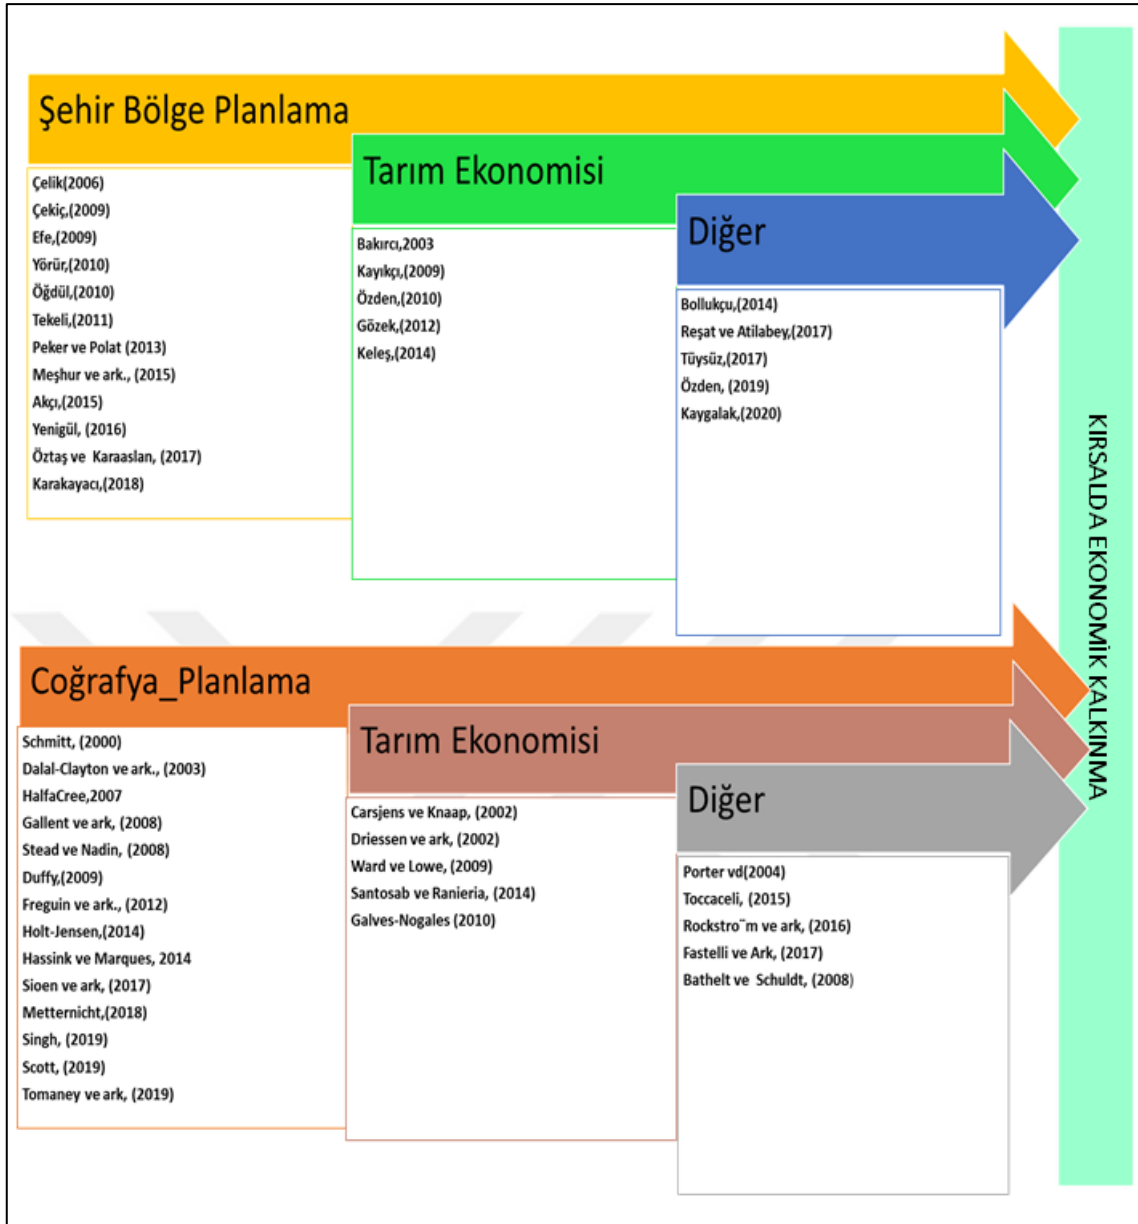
Şehir Bölge Planlama

Çelik(2006)
Çekiç,(2009)
Efe,(2009)
Yörür,(2010)
Öğdül,(2010)
Tekeli,(2011)
Peker ve Polat (2013)
Meşhur ve ark., (2015)
Akçı,(2015)
Yenigül, (2016)
Öztaş ve Karaaslan, (2017)
Karakayacı,(2018)

Tarım Ekonomisi

Bakırcı,2003
Kayıkçı,(2009)
Özden,(2010)
Gözek,(2012)
Keleş,(2014)

Diğer

Bollukçu,(2014)
Reşat ve Atilabey,(2017)
Tüysüz,(2017)
Özden, (2019)
Kaygalak,(2020)

Coğrafya_Planlama

Schmitt, (2000)
Dalal-Clayton ve ark., (2003)
HalfaCree,2007
Gallent ve ark, (2008)
Stead ve Nadin, (2008)
Duffy,(2009)
Freguin ve ark., (2012)
Holt-Jensen,(2014)
Hassink ve Marques, 2014
Sioen ve ark, (2017)
Metternicht,(2018)
Singh, (2019)
Scott, (2019)
Tomaney ve ark, (2019)

Tarım Ekonomisi

Carsjens ve Knaap, (2002)
Driessen ve ark, (2002)
Ward ve Lowe, (2009)
Santosab ve Ranieria, (2014)
Galves-Nogales (2010)

Diğer

Porter vd(2004)
Toccaceli, (2015)
Rockstro¨m ve ark, (2016)
Fastelli ve Ark, (2017)
Bathelt ve Schuldt, (2008)

KIRSALDA EKONOMİK KALKINMA